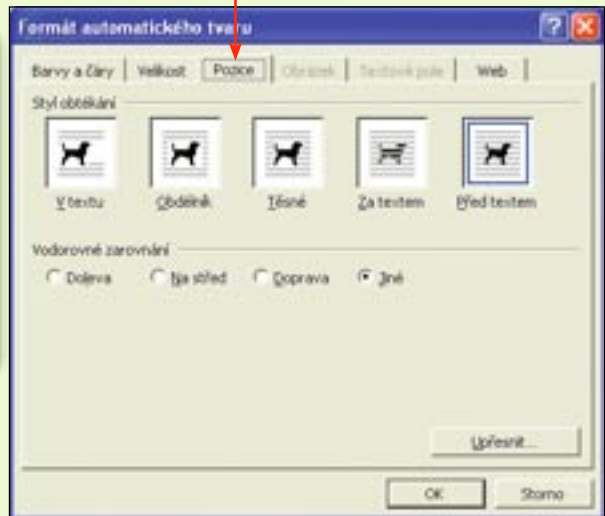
Formát automatického tvaru

Barvy a čáry | Velikost | Pozice | Obrázek | Textové pole | Web

Styl obtékání

V textu
Obdélník
Těsné
Za textem
Před textem

Vodorovné zarovnání

Doleva
Na střed
Doprava
Jiné

Upřesnit...

OK
Storno